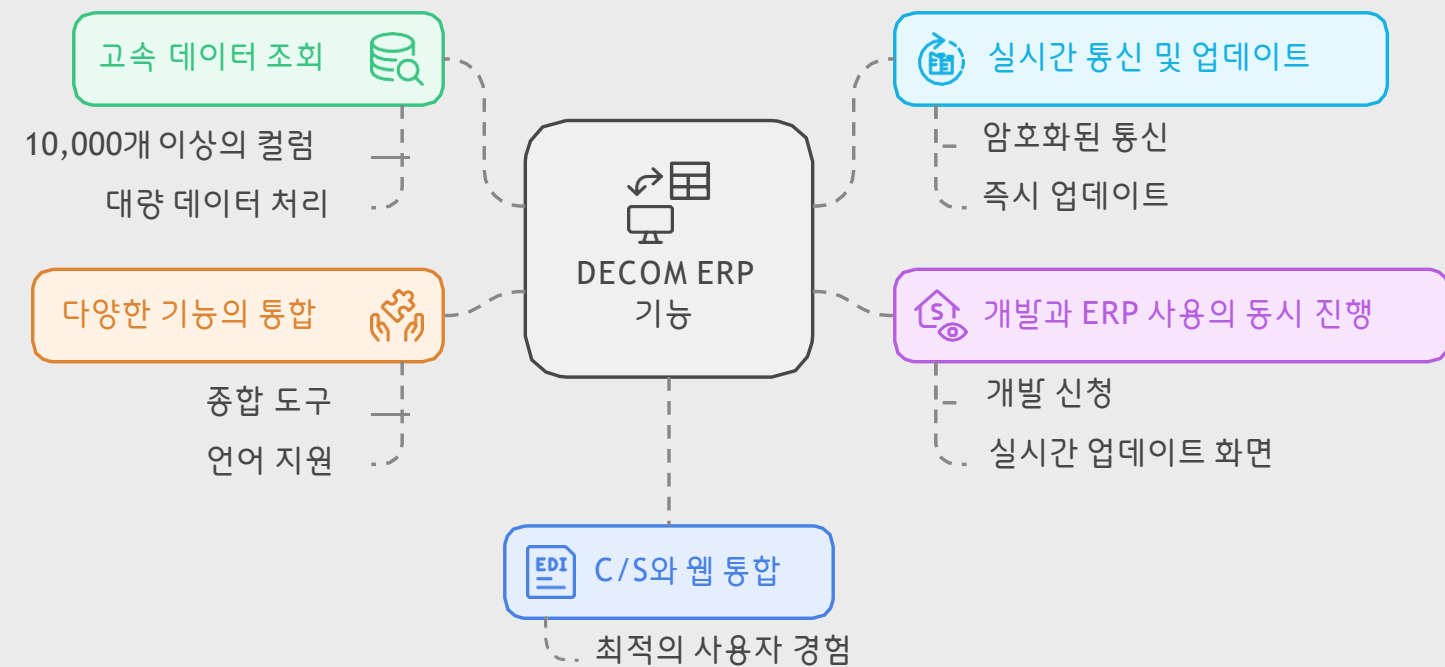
고속 데이터 조회

10,000개 이상의 컬럼

대량 데이터 처리

실시간 통신 및 업데이트

암호화된 통신

즉시 업데이트

DECOM ERP 기능

다양한 기능의 통합

종합 도구

언어 지원

개발과 ERP 사용의 동시 진행

개발 신청

실시간 업데이트 화면

EDI

C/S와 웹 통합

최적의 사용자 경험